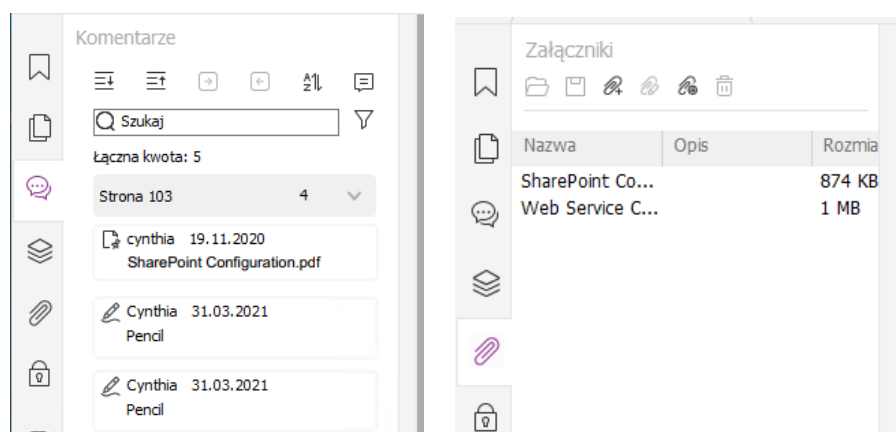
Komentarze

Szukaj

Łączna kwota: 5

Strona 103 4

cynthia 19.11.2020
SharePoint Configuration.pdf

Cynthia 31.03.2021
Pencil

Cynthia 31.03.2021
Pencil

Załączniki

| Nazwa | Opis | Rozmia |
|---|---|---|
| SharePoint Co... | | 874 KB |
| Web Service C... | | 1 MB |